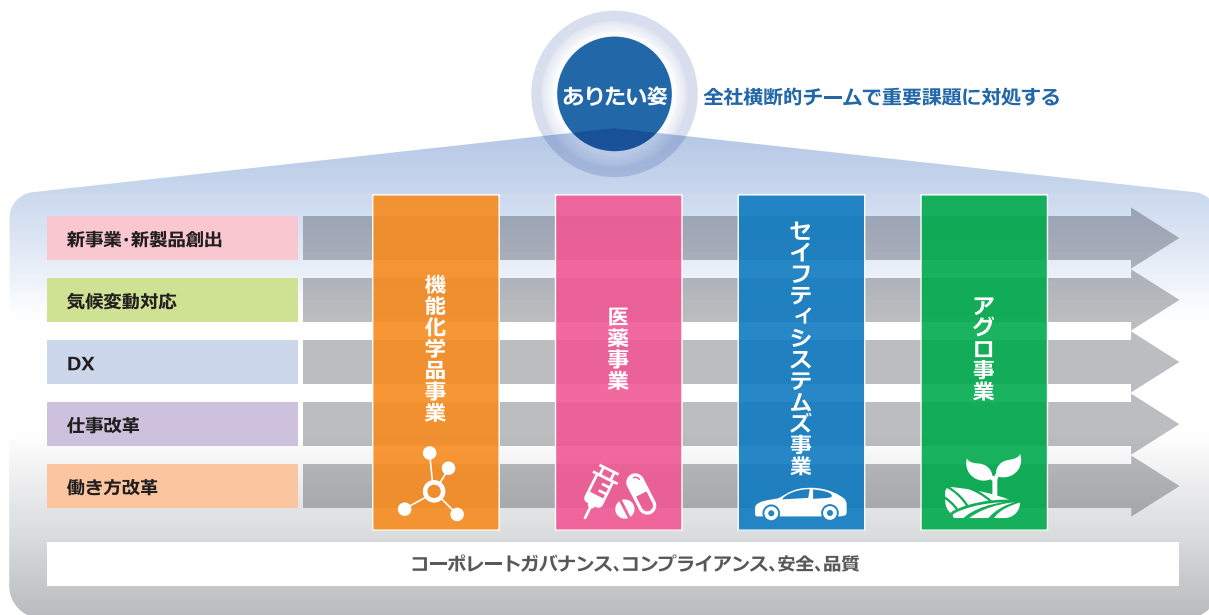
ありたい姿

全社横断的チームで重要課題に対処する

新事業・新製品創出

気候変動対応

DX

仕事改革

働き方改革

機能化学品事業

医薬事業

セイフティシステムズ事業

アグロ事業

コーポレートガバナンス、コンプライアンス、安全、品質